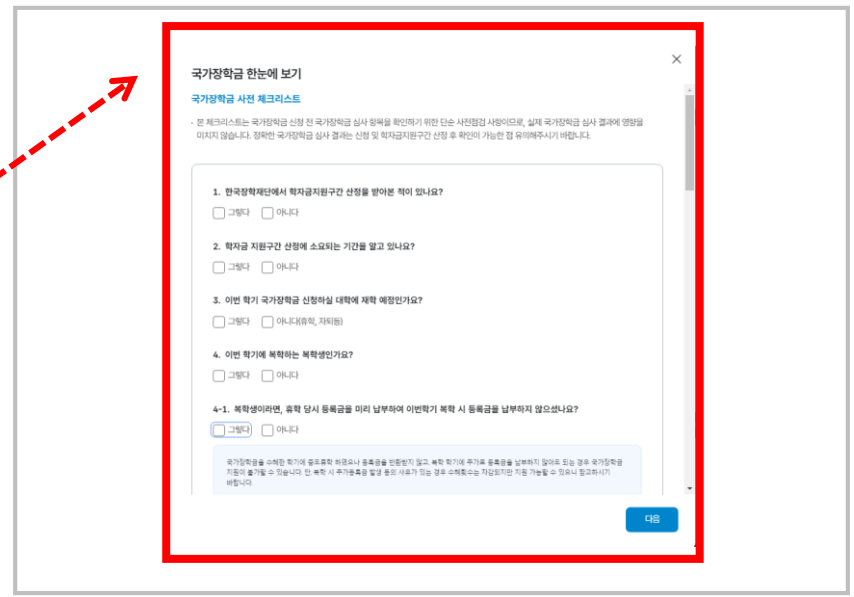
국가장학금 한눈에 보기

×

국가장학금 사전 체크리스트

· 본 체크리스트는 국가장학금 신청 전 국가장학금 심사 항목을 확인하기 위한 단순 사전점검 사항이므로, 실제 국가장학금 심사 결과에 영향을 미치지 않습니다. 정확한 국가장학금 심사 결과는 신청 및 학자금지원구간 산정 후 확인이 가능한 점 유의해주시기 바랍니다.

1. 한국장학재단에서 학자금지원구간 산정을 받아본 적이 있나요?

그렇다 아니다

2. 학자금 지원구간 산정에 소요되는 기간을 알고 있나요?

그렇다 아니다

3. 이번 학기 국가장학금 신청하실 대학에 재학 예정인가요?

그렇다 아니다(휴학, 자퇴등)

4. 이번 학기에 복학하는 복학생인가요?

그렇다 아니다

4-1. 복학생이라면, 휴학 당시 등록금을 미리 납부하여 이번학기 복학 시 등록금을 납부하지 않으셨나요?

그렇다 아니다

국가장학금을 수혜한 학기에 중도휴학 하였으나 등록금을 반환받지 않고, 복학 학기에 추가로 등록금을 납부하지 않아도 되는 경우 국가장학금 지원이 불가할 수 있습니다. 단, 복학 시 추가등록금 발생 등의 사유가 있는 경우 수혜횟수는 차감되지만 지원 가능할 수 있으니 참고하시기 바랍니다.

다음